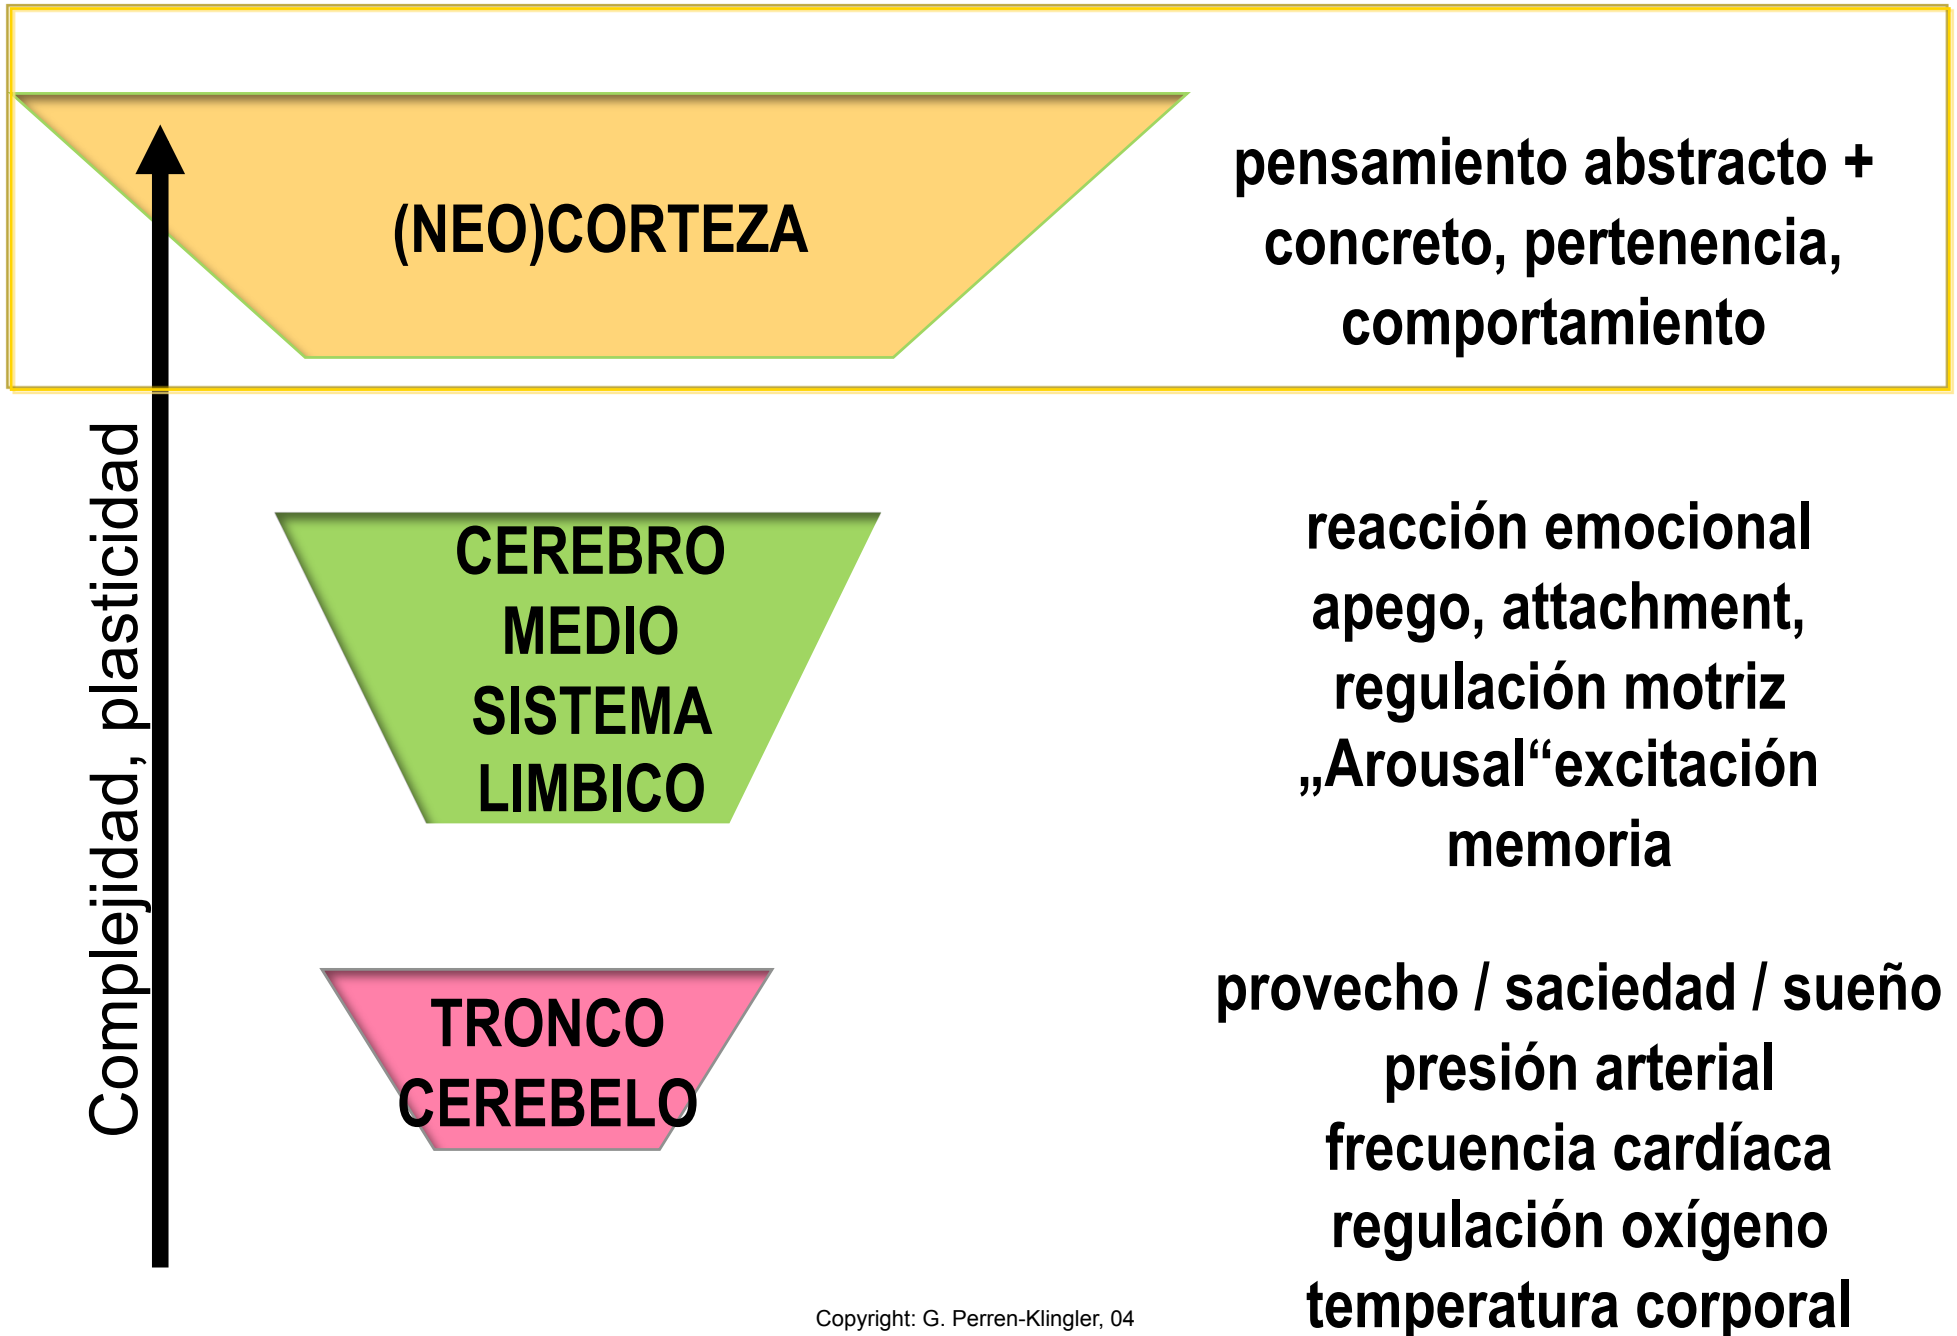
(NEO)CORTEZA

pensamiento abstracto + concreto, pertenencia, comportamiento

Complejidad, plasticidad

CEREBRO MEDIO SISTEMA LIMBICO

reacción emocional apego, attachment, regulación motriz „Arousal“excitación memoria

TRONCO CEREBELO

provecho / saciedad / sueño presión arterial frecuencia cardíaca regulación oxígeno temperatura corporal

Copyright: G. Perren-Klingler, 04